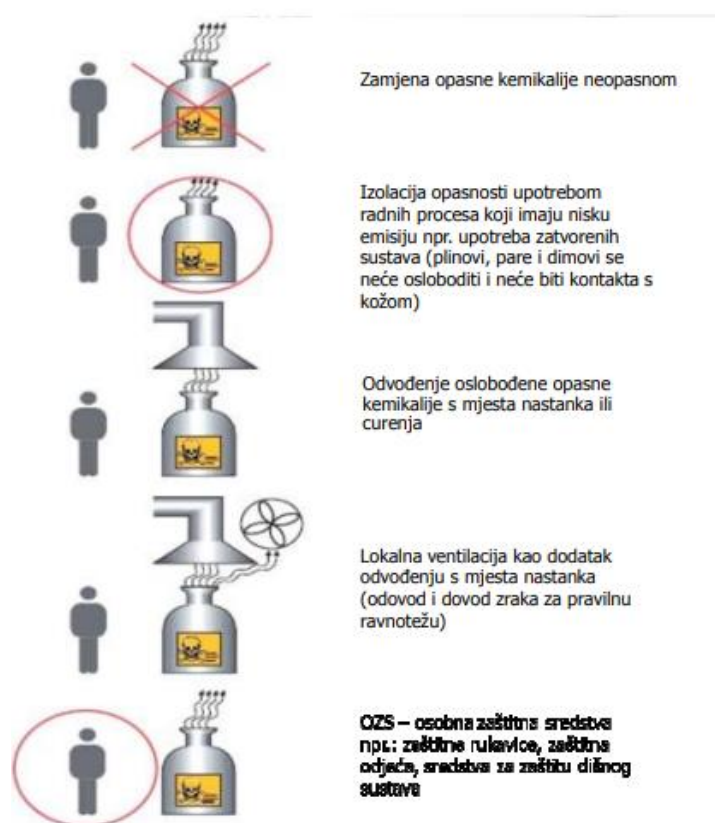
Zamjena opasne kemikalije neopasnom

Izolacija opasnosti upotrebom radnih procesa koji imaju nisku emisiju npr. upotreba zatvorenih sustava (plinovi, pare i dimovi se neće osloboditi i neće biti kontakta s kožom)

Odvođenje oslobođene opasne kemikalije s mjesta nastanka ili curenja

Lokalna ventilacija kao dodatak odvođenju s mjesta nastanka (odovod i dovod zraka za pravilnu ravnotežu)

OZS – osobna zaštitna sredstva npr.: zaštitne rukavice, zaštitna odjeća, sredstva za zaštitu dišnog sustava